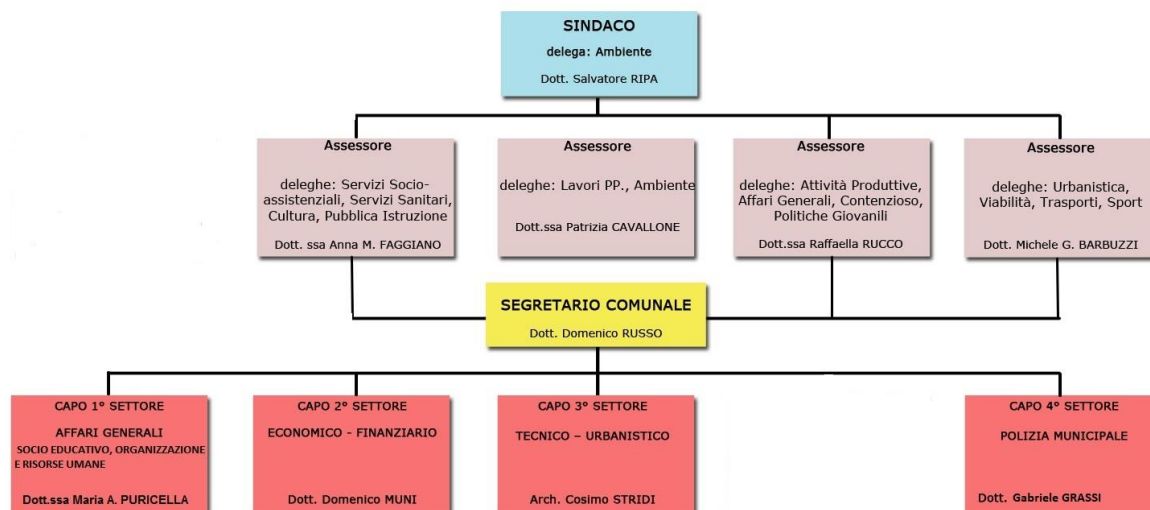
SINDACO
delega: Ambiente
Dott. Salvatore RIPA

Assessore
deleghe: Servizi Socio-assistenziali, Servizi Sanitari, Cultura, Pubblica Istruzione
Dott. ssa Anna M. FAGGIANO

Assessore
deleghe: Lavori PP., Ambiente
Dott.ssa Patrizia CAVALLONE

Assessore
deleghe: Attività Produttive, Affari Generali, Contenzioso, Politiche Giovanili
Dott.ssa Raffaella RUCCO

Assessore
deleghe: Urbanistica, Viabilità, Trasporti, Sport
Dott. Michele G. BARBUZZI

SEGRETARIO COMUNALE
Dott. Domenico RUSSO

CAPO 1° SETTORE
AFFARI GENERALI
SOCIO EDUCATIVO, ORGANIZZAZIONE E RISORSE UMANE
Dott.ssa Maria A. PURICELLA

CAPO 2° SETTORE
ECONOMICO - FINANZIARIO
Dott. Domenico MUNI

CAPO 3° SETTORE
TECNICO – URBANISTICO
Arch. Cosimo STRIDI

CAPO 4° SETTORE
POLIZIA MUNICIPALE
Dott. Gabriele GRASSI